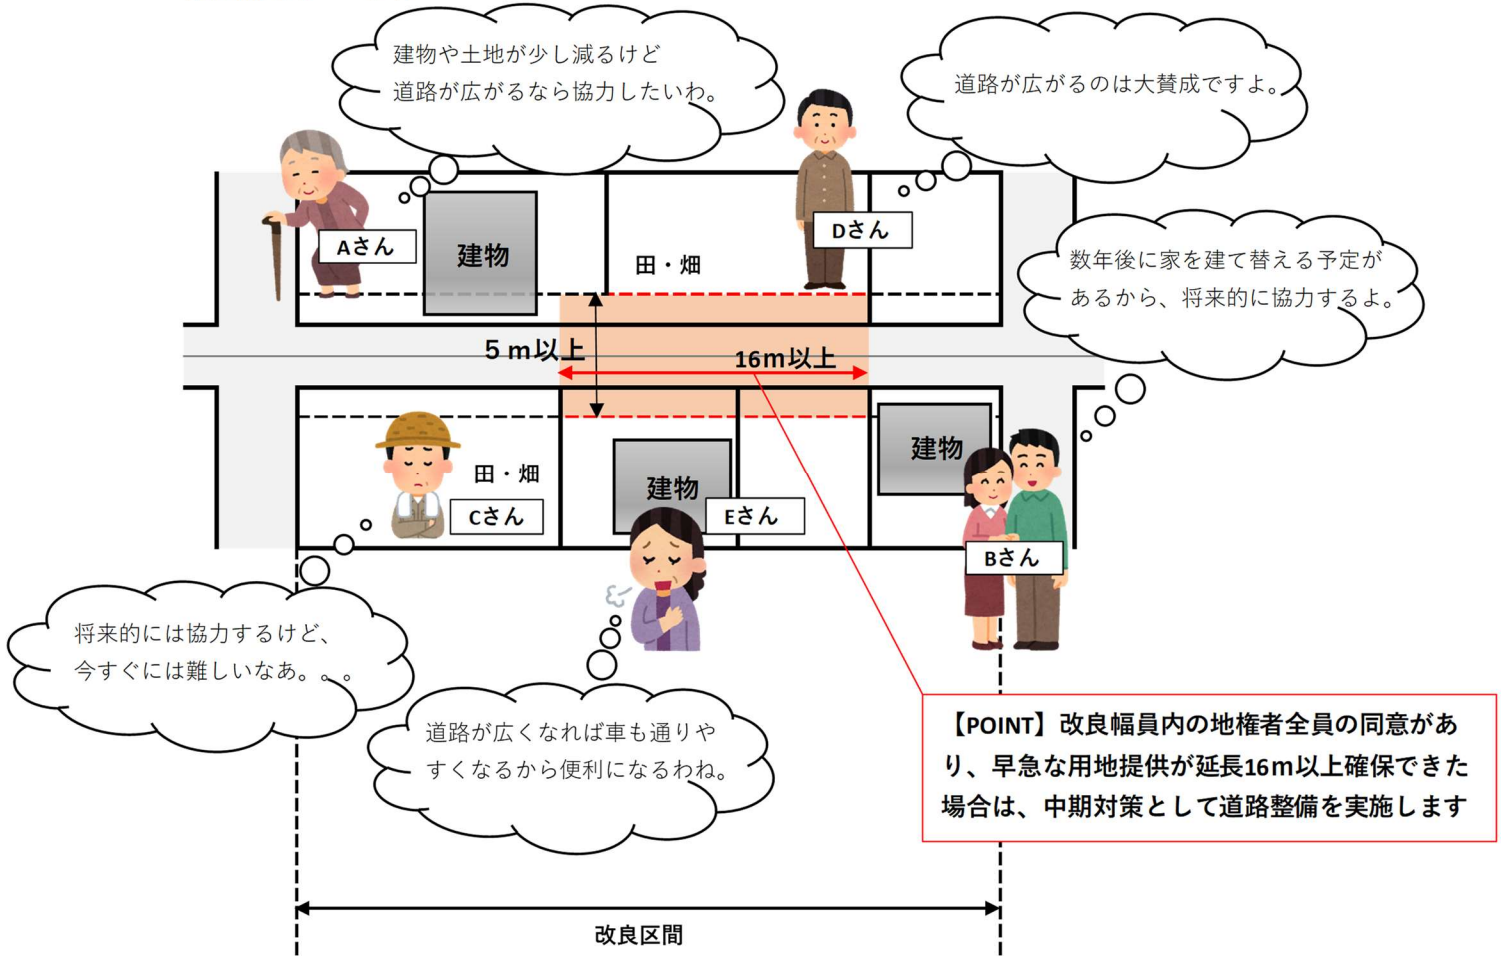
建物や土地が少し減るけど
道路が広がるなら協力したいわ。

道路が広がるのは大賛成ですよ。

Aさん

建物

田・畑

Dさん

数年後に家を建て替える予定が
あるから、将来的に協力するよ。

5ｍ以上

16m以上

建物

田・畑

建物

Cさん

Eさん

Bさん

将来的には協力するけど、
今すぐには難しいなあ。。。

道路が広くなれば車も通りや
すくなるから便利になるわね。

【POINT】改良幅員内の地権者全員の同意があり、早急な用地提供が延長16m以上確保できた場合は、中期対策として道路整備を実施します

改良区間